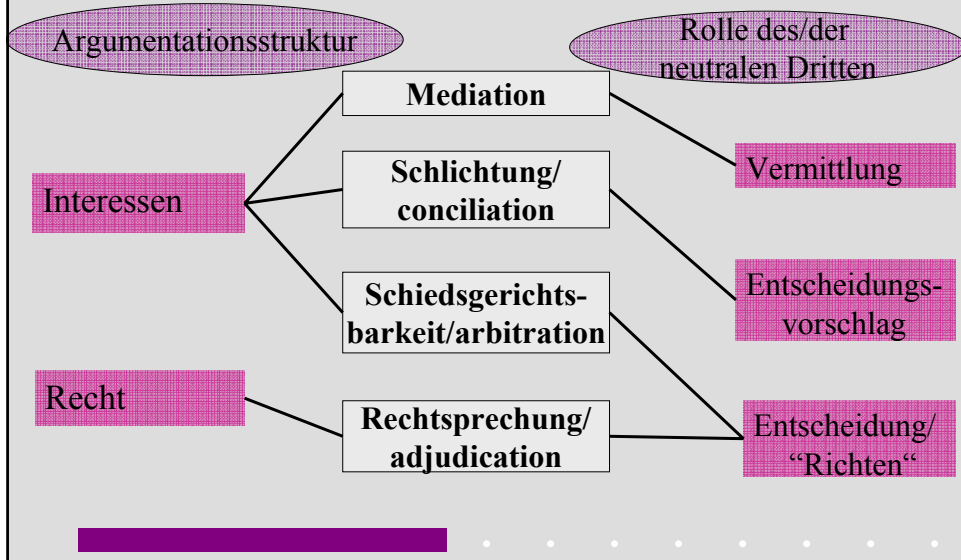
Argumentationsstruktur

Rolle des/der neutralen Dritten

Mediation

Schlichtung/ conciliation

Schiedsgerichtsbarkeit/arbitration

Rechtsprechung/ adjudication

Interessen

Recht

Vermittlung

Entscheidungsvorschlag

Entscheidung/ “Richten“